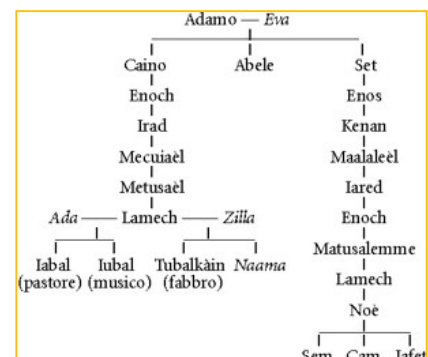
Adamo — *Eva*

Caino
Enoch
Irad
Mecuiaèl
Metusaèl
*Ada* — Lamech — *Zilla*
Iabal (pastore)
Iubal (musico)
Tubalkàin (fabbro)
*Naama*

Abele

Set
Enos
Kenan
Maalaleèl
Iared
Enoch
Matusalemme
Lamech
Noè
Sem
Cam
Iafet